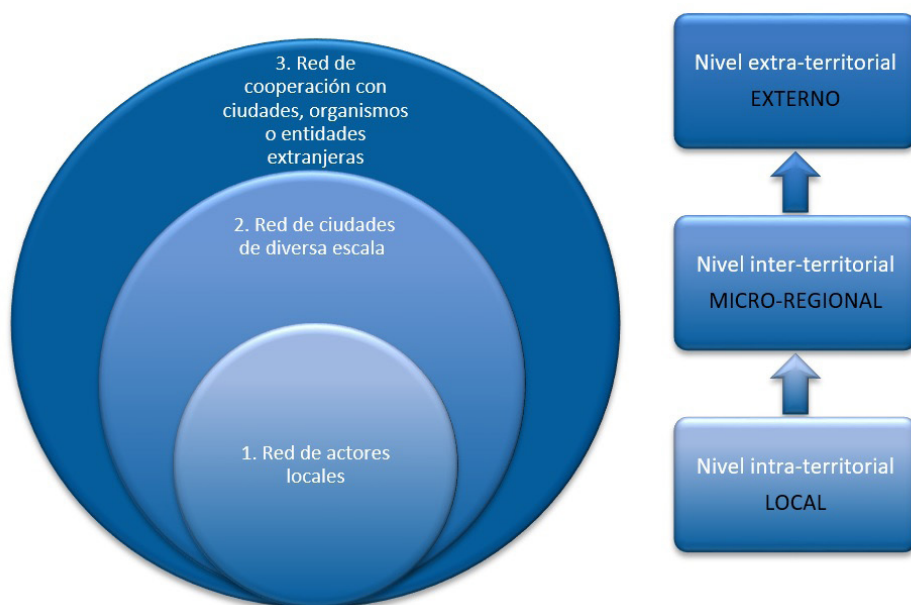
3. Red de cooperación con ciudades, organismos o entidades extranjeras

2. Red de ciudades de diversa escala

1. Red de actores locales

Nivel extra-territorial
EXTERNO

Nivel inter-territorial
MICRO-REGIONAL

Nivel intra-territorial
LOCAL